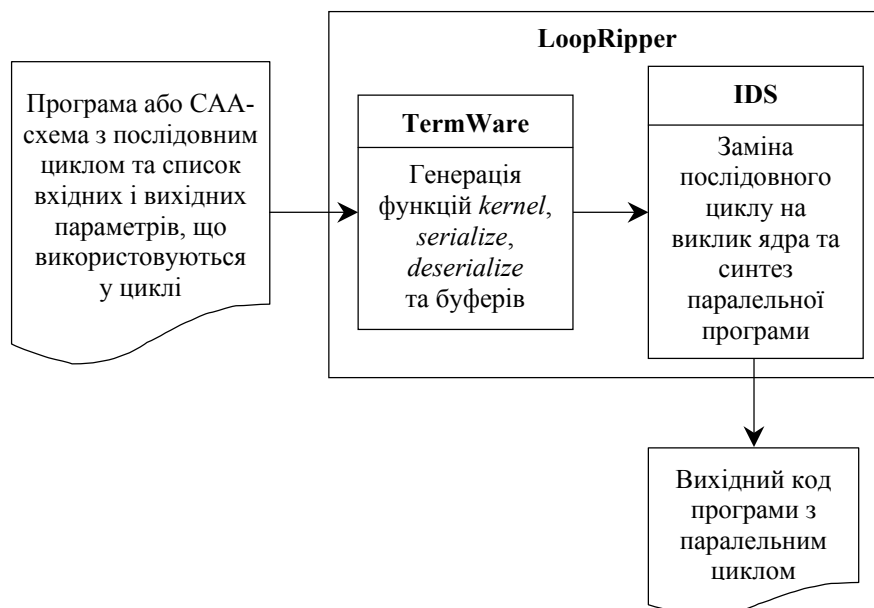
LoopRipper

Програма або САА-схема з послідовним циклом та список вхідних і вихідних параметрів, що використовуються у циклі

TermWare

Генерація функцій *kernel*, *serialize*, *deserialize* та буферів

IDS

Заміна послідовного циклу на виклик ядра та синтез паралельної програми

Вихідний код програми з паралельним циклом